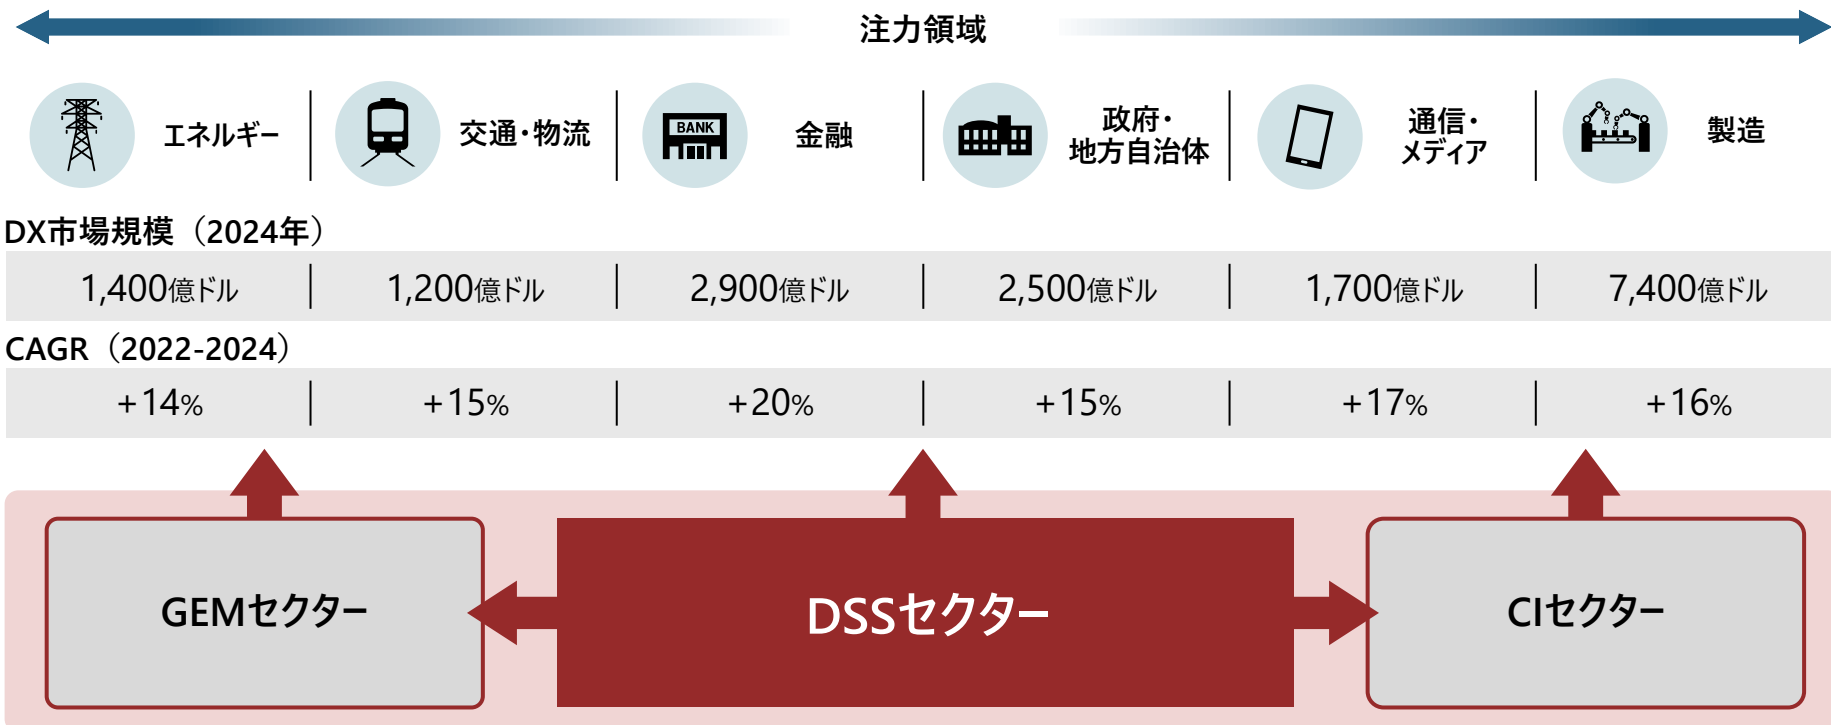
注力領域

エネルギー | 交通・物流 | 金融 | 政府・地方自治体 | 通信・メディア | 製造

BANK

DX市場規模（2024年）

| 1,400億ドル | 1,200億ドル | 2,900億ドル | 2,500億ドル | 1,700億ドル | 7,400億ドル |
|---|---|---|---|---|---|

CAGR（2022-2024）

| +14% | +15% | +20% | +15% | +17% | +16% |
|---|---|---|---|---|---|

GEMセクター

DSSセクター

CIセクター